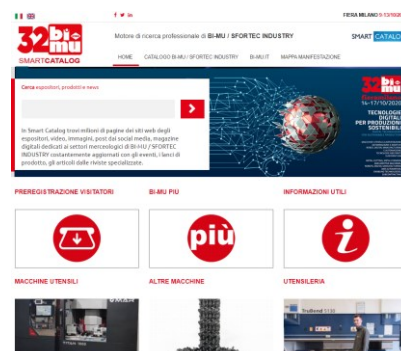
f y in

FIERA MILANO 9-13/10/20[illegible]

32 bi-mu
SMARTCATALOG

Motore di ricerca professionale di BI-MU / SFORTEC INDUSTRY

SMART CATALOG

HOME CATALOGO BI-MU / SFORTEC INDUSTRY BI-MU.IT MAPPA MANIFESTAZIONE

Cerca espositori, prodotti e news

In Smart Catalog trovi milioni di pagine dei siti web degli espositori, video, immagini, post dai social media, magazine digitali dedicati ai settori merceologici di BI-MU / SFORTEC INDUSTRY costantemente aggiornati con gli eventi, i lanci di prodotto, gli articoli dalle riviste specializzate.

32 bi-mu
16-17/10/2020
TECNOLOGIE DIGITALI PER PRODUZIONI SOSTENIBILI

PREREGISTRAZIONE VISITATORI

BI-MU PIÙ

più

INFORMAZIONI UTILI

MACCHINE UTENSILI

ALTRE MACCHINE

UTENSILERIA